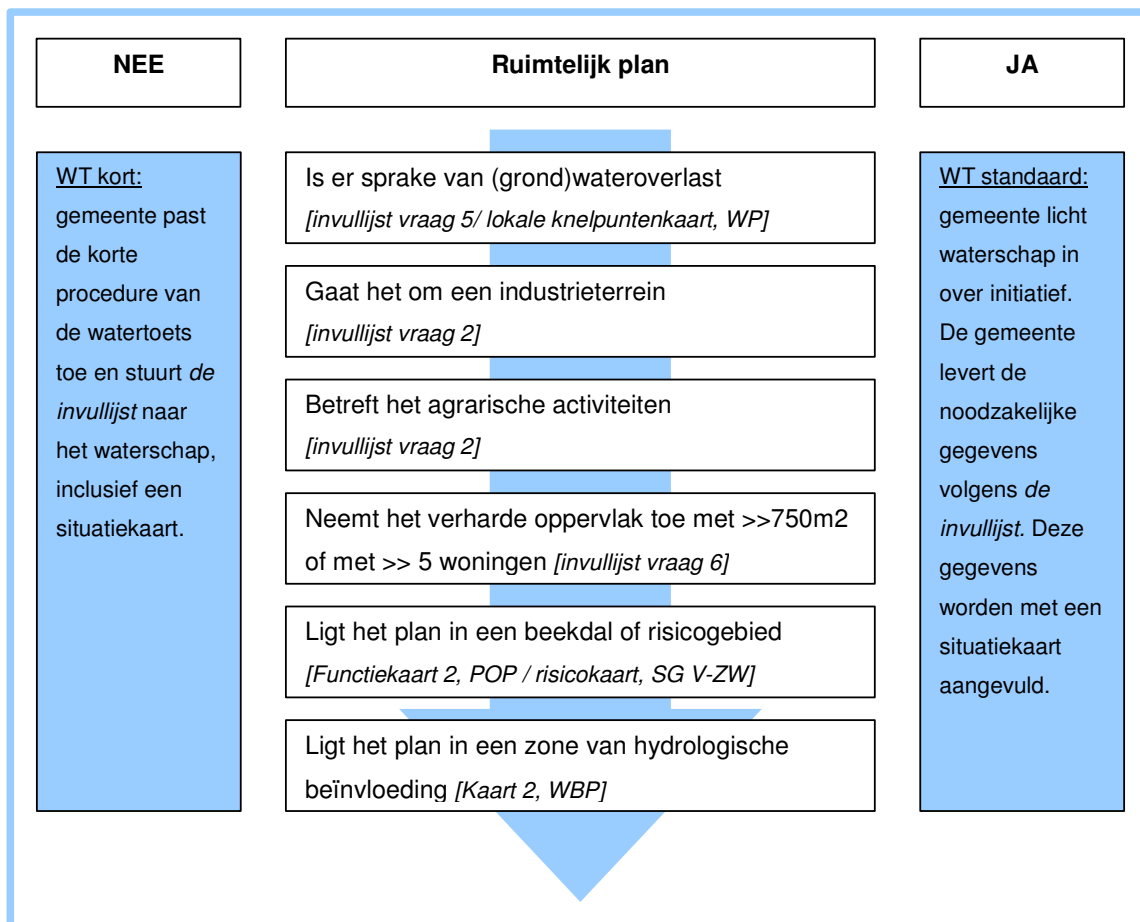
NEE

Ruimtelijk plan

JA

WT kort: gemeente past de korte procedure van de watertoets toe en stuurt *de invullijst* naar het waterschap, inclusief een situatiekaart.

Is er sprake van (grond)wateroverlast
*[invullijst vraag 5/ lokale knelpuntenkaart, WP]*

Gaat het om een industrieterrein
*[invullijst vraag 2]*

Betreft het agrarische activiteiten
*[invullijst vraag 2]*

Neemt het verharde oppervlak toe met >>750m2 of met >> 5 woningen *[invullijst vraag 6]*

Ligt het plan in een beekdal of risicogebied
*[Functiekaart 2, POP / risicokaart, SG V-ZW]*

Ligt het plan in een zone van hydrologische beïnvloeding *[Kaart 2, WBP]*

WT standaard: gemeente licht waterschap in over initiatief. De gemeente levert de noodzakelijke gegevens volgens *de invullijst.* Deze gegevens worden met een situatiekaart aangevuld.